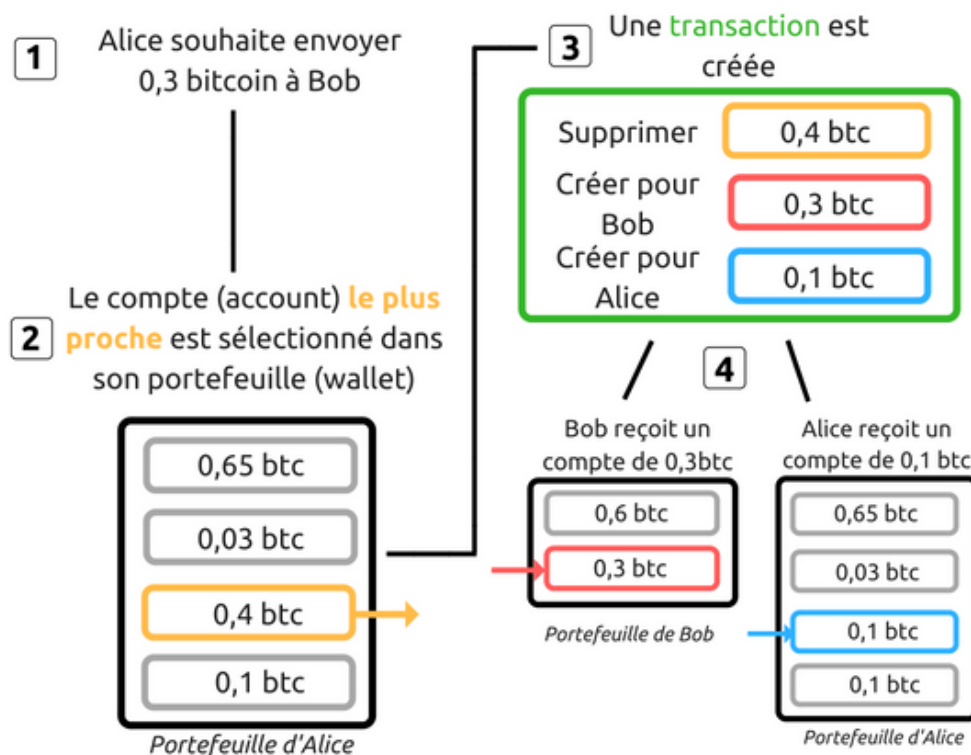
1 Alice souhaite envoyer 0,3 bitcoin à Bob

2 Le compte (account) le plus proche est sélectionné dans son portefeuille (wallet)

0,65 btc
0,03 btc
0,4 btc
0,1 btc
Portefeuille d'Alice

3 Une transaction est créée

Supprimer 0,4 btc
Créer pour Bob 0,3 btc
Créer pour Alice 0,1 btc

4

Bob reçoit un compte de 0,3btc
0,6 btc
0,3 btc
Portefeuille de Bob

Alice reçoit un compte de 0,1 btc
0,65 btc
0,03 btc
0,1 btc
0,1 btc
Portefeuille d'Alice